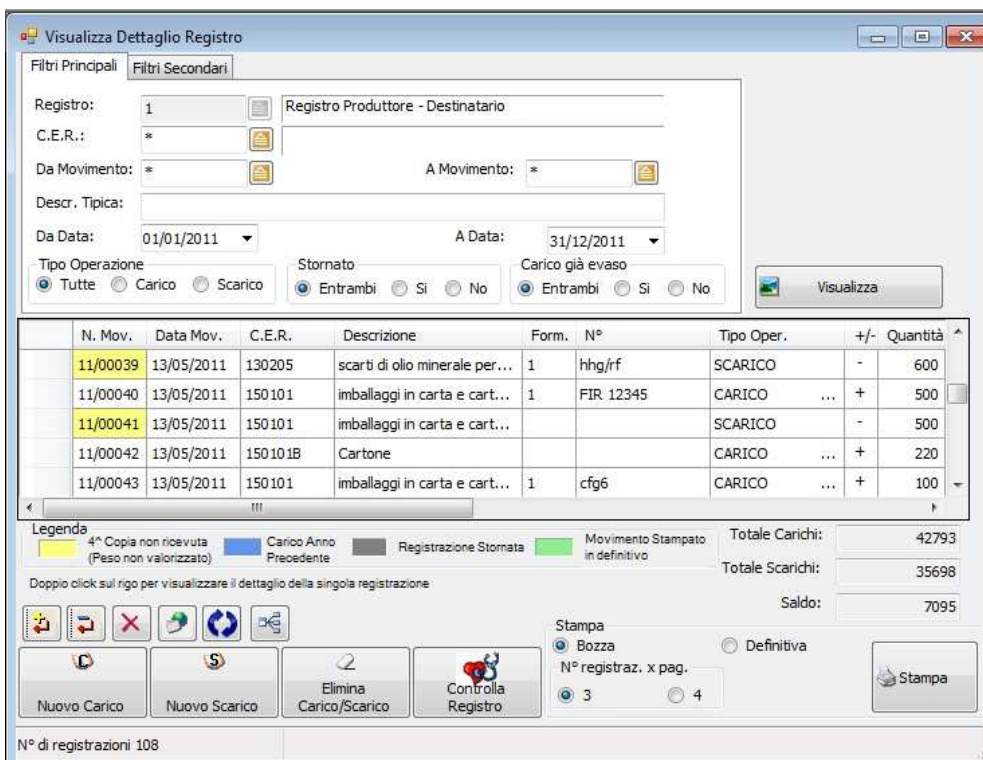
Visualizza Dettaglio Registro

Filtri Principali | Filtri Secondari

Registro: 1 Registro Produttore - Destinatario

C.E.R.: *

Da Movimento: * A Movimento: *

Descr. Tipica:

Da Data: 01/01/2011 A Data: 31/12/2011

Tipo Operazione: Tutte Carico Scarico

Stornato: Entrambi Si No

Carico già evaso: Entrambi Si No

Visualizza

| N. Mov. | Data Mov. | C.E.R. | Descrizione | Form. | N° | Tipo Oper. | +/- | Quantità |
|---|---|---|---|---|---|---|---|---|
| 11/00039 | 13/05/2011 | 130205 | scarti di olio minerale per... | 1 | hhg/rf | SCARICO | - | 600 |
| 11/00040 | 13/05/2011 | 150101 | imballaggi in carta e cart... | 1 | FIR 12345 | CARICO ... | + | 500 |
| 11/00041 | 13/05/2011 | 150101 | imballaggi in carta e cart... | | | SCARICO | - | 500 |
| 11/00042 | 13/05/2011 | 150101B | Cartone | | | CARICO ... | + | 220 |
| 11/00043 | 13/05/2011 | 150101 | imballaggi in carta e cart... | 1 | cfg6 | CARICO ... | + | 100 |

Legenda
4^ Copia non ricevuta (Peso non valorizzato) Carico Anno Precedente Registrazione Stornata Movimento Stampato in definitivo

Totale Carichi: 42793
Totale Scarichi: 35698
Saldo: 7095

Doppio click sul rigo per visualizzare il dettaglio della singola registrazione

Stampa
Bozza Definitiva
N° registraz. x pag.
3 4

Nuovo Carico | Nuovo Scarico | Elimina Carico/Scarico | Controlla Registro | Stampa

N° di registrazioni 108